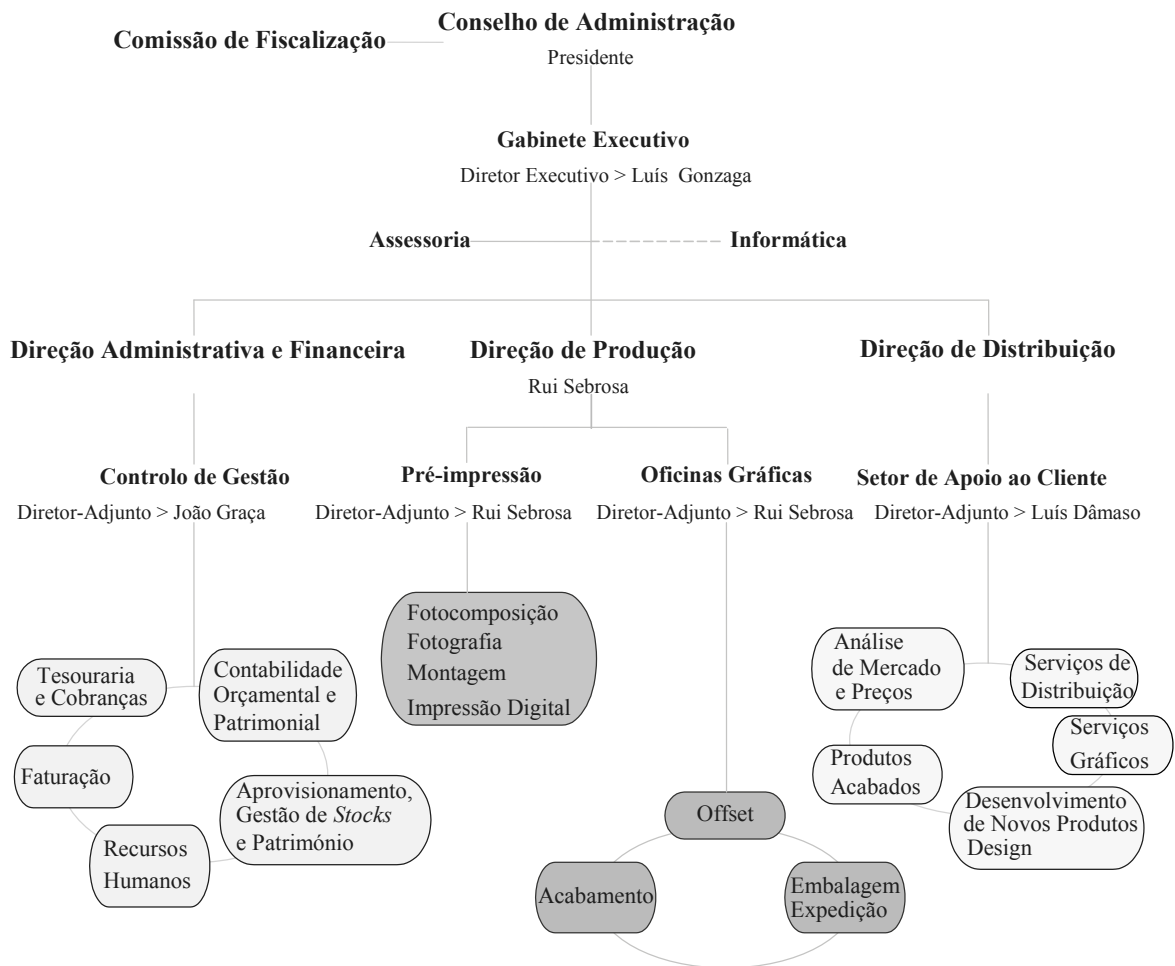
Conselho de Administração
Presidente

Comissão de Fiscalização

Gabinete Executivo
Diretor Executivo > Luís Gonzaga

Assessoria

Informática

Direção Administrativa e Financeira

Direção de Produção
Rui Sebrosa

Direção de Distribuição

Controlo de Gestão
Diretor-Adjunto > João Graça

Pré-impressão
Diretor-Adjunto > Rui Sebrosa

Oficinas Gráficas
Diretor-Adjunto > Rui Sebrosa

Setor de Apoio ao Cliente
Diretor-Adjunto > Luís Dâmaso

Fotocomposição
Fotografia
Montagem
Impressão Digital

Tesouraria e Cobranças

Contabilidade Orçamental e Patrimonial

Faturação

Aprovisionamento, Gestão de *Stocks* e Património

Recursos Humanos

Offset

Acabamento

Embalagem Expedição

Análise de Mercado e Preços

Serviços de Distribuição

Serviços Gráficos

Produtos Acabados

Desenvolvimento de Novos Produtos Design